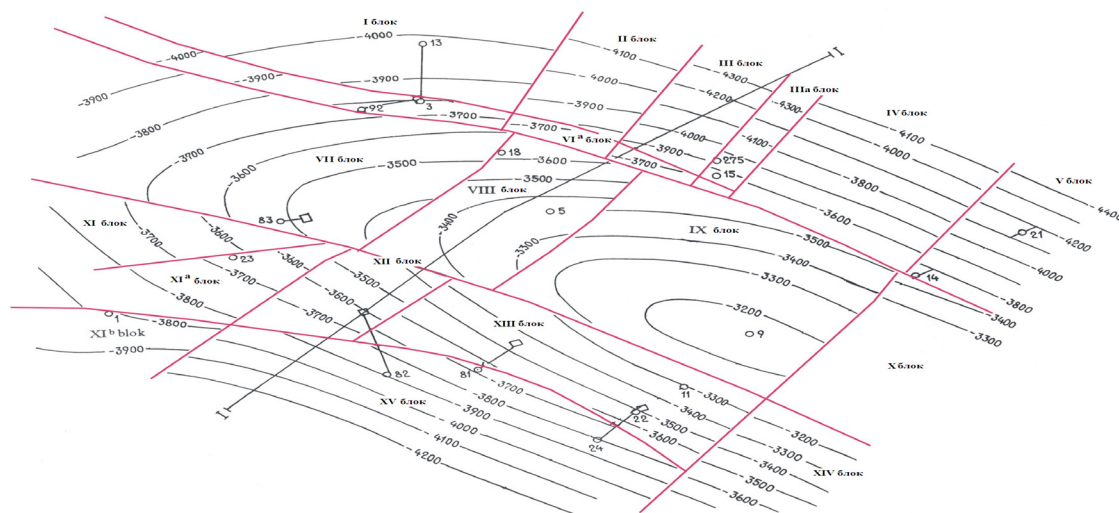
I блок
II блок
III блок
IIIa блок
IV блок
V блок
VIa блок
VII блок
VIII блок
IX блок
X блок
XI блок
XIa блок
XIb blok
XII блок
XIII блок
XIV блок
XV блок
I
I
-4000
-4000
-3900
-3900
-3800
-3700
-3600
-3700
-3500
-3600
-3500
-3400
-3300
4100
4000
-3900
4300
4200
4300
4100
4000
3900
3700
3800
3600
3500
3400
3300
3200
3300
4100
4000
3900
4400
4200
4000
3800
3400
3300
-3700
-3600
-3700
-3800
-3900
-3800
-3600
-3500
-3600
-3700
3700
3800
3900
4000
4100
4200
3300
3400
3500
3600
3200
3300
3400
3500
3600
13
3
92
18
275
15
5
83
23
1
82
81
11
22
24
9
21
14